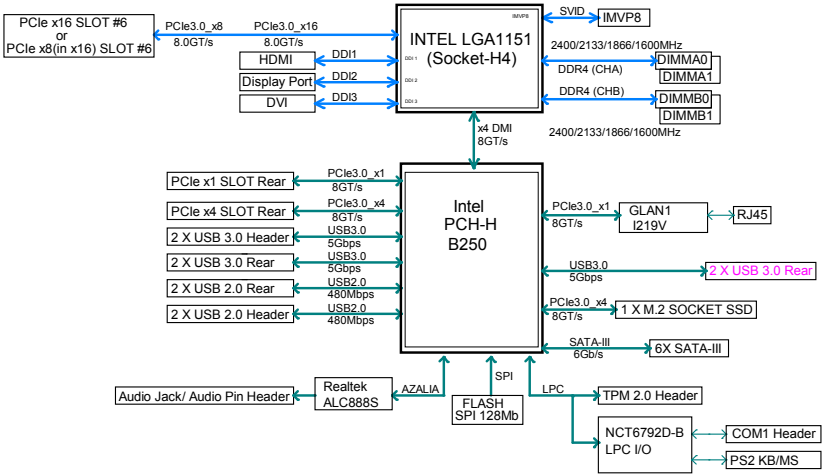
PCIe x16 SLOT #6
or
PCIe x8(in x16) SLOT #6

PCIe3.0_x8
8.0GT/s

PCIe3.0_x16
8.0GT/s

INTEL LGA1151
(Socket-H4)

IMVP8

SVID

IMVP8

HDMI

DDI1

Display Port

DDI2

DVI

DDI3

DDI 1

DDI 2

DDI 3

2400/2133/1866/1600MHz

DDR4 (CHA)

DIMMA0

DIMMA1

DDR4 (CHB)

DIMMB0

DIMMB1

2400/2133/1866/1600MHz

x4 DMI
8GT/s

PCIe x1 SLOT Rear

PCIe3.0_x1
8GT/s

PCIe x4 SLOT Rear

PCIe3.0_x4
8GT/s

2 X USB 3.0 Header

USB3.0
5Gbps

2 X USB 3.0 Rear

USB3.0
5Gbps

2 X USB 2.0 Rear

USB2.0
480Mbps

2 X USB 2.0 Header

USB2.0
480Mbps

Intel
PCH-H
B250

PCIe3.0_x1
8GT/s

GLAN1
I219V

RJ45

USB3.0
5Gbps

2 X USB 3.0 Rear

PCIe3.0_x4
8GT/s

1 X M.2 SOCKET SSD

SATA-III
6Gb/s

6X SATA-III

Audio Jack/ Audio Pin Header

Realtek
ALC888S

AZALIA

SPI

FLASH
SPI 128Mb

LPC

TPM 2.0 Header

NCT6792D-B
LPC I/O

COM1 Header

PS2 KB/MS